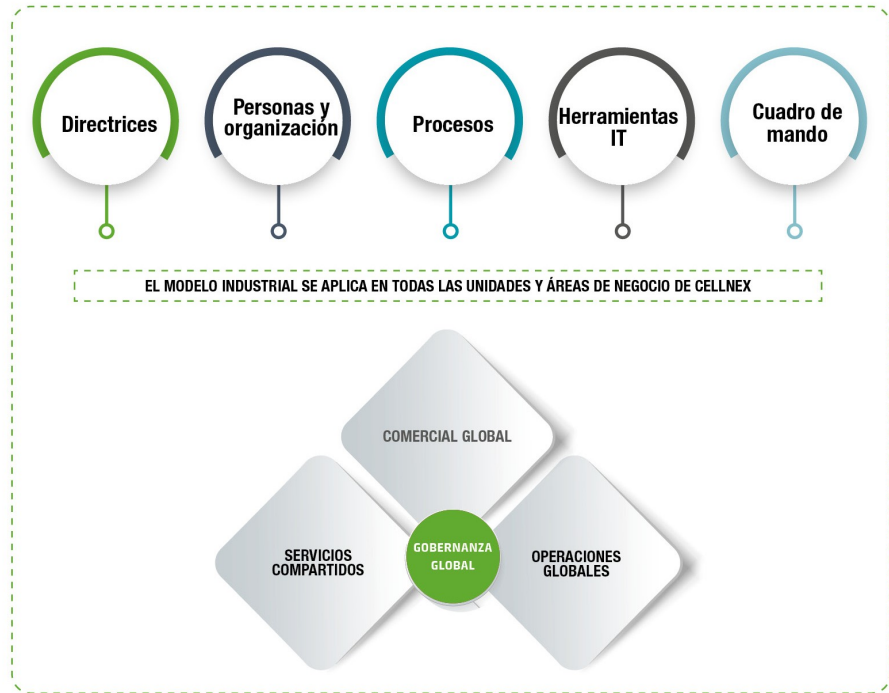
Directrices

Personas y organización

Procesos

Herramientas IT

Cuadro de mando

EL MODELO INDUSTRIAL SE APLICA EN TODAS LAS UNIDADES Y ÁREAS DE NEGOCIO DE CELLNEX

COMERCIAL GLOBAL

SERVICIOS COMPARTIDOS

GOBERNANZA GLOBAL

OPERACIONES GLOBALES